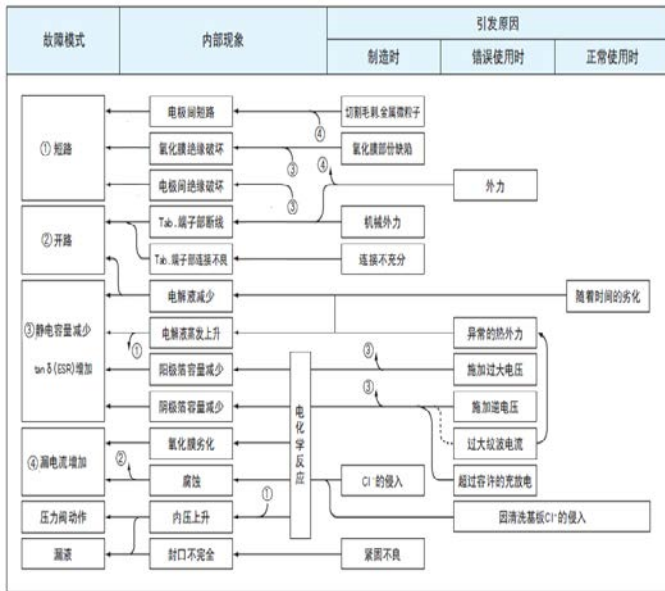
| 故障模式 | 内部现象 | 引发原因 | | |
|---|---|---|---|---|
| | | 制造时 | 错误使用时 | 正常使用时 |

① 短路

② 开路

③ 静电容量减少

tan δ (ESR) 增加

④ 漏电流增加

压力阀动作

漏液

电极间短路

氧化膜绝缘破坏

电极间绝缘破坏

Tab.端子部断线

Tab.端子部连接不良

电解液减少

电解液蒸发上升

阳极箔容量减少

阴极箔容量减少

氧化膜劣化

腐蚀

内压上升

封口不完全

电化学反应

切割毛刺,金属微粒子

氧化膜部份缺陷

外力

机械外力

连接不充分

随着时间的劣化

异常的热外力

施加过大电压

施加逆电压

过大纹波电流

超过容许的充放电

Cl⁻的侵入

因清洗基板Cl⁻的侵入

紧固不良

①

②

③

④